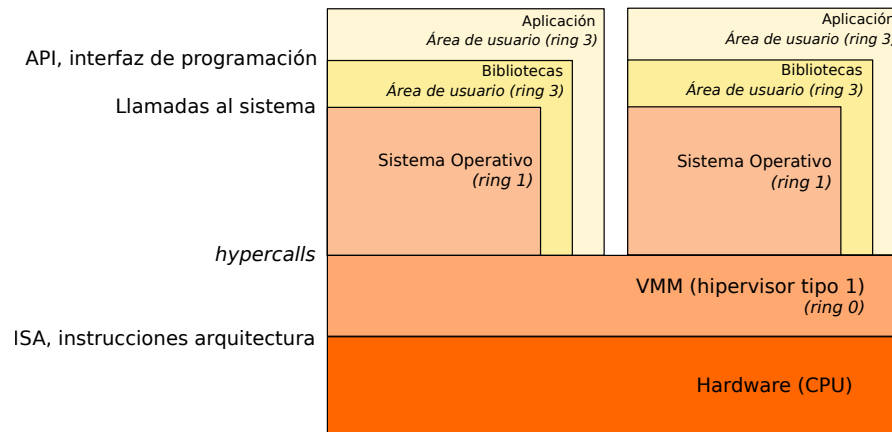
API, interfaz de programación

Llamadas al sistema

hypercalls

ISA, instrucciones arquitectura

Aplicación
Área de usuario (ring 3)

Bibliotecas
Área de usuario (ring 3)

Sistema Operativo
(ring 1)

Aplicación
Área de usuario (ring 3

Bibliotecas
Área de usuario (ring 3)

Sistema Operativo
(ring 1)

VMM (hipervisor tipo 1)
(ring 0)

Hardware (CPU)